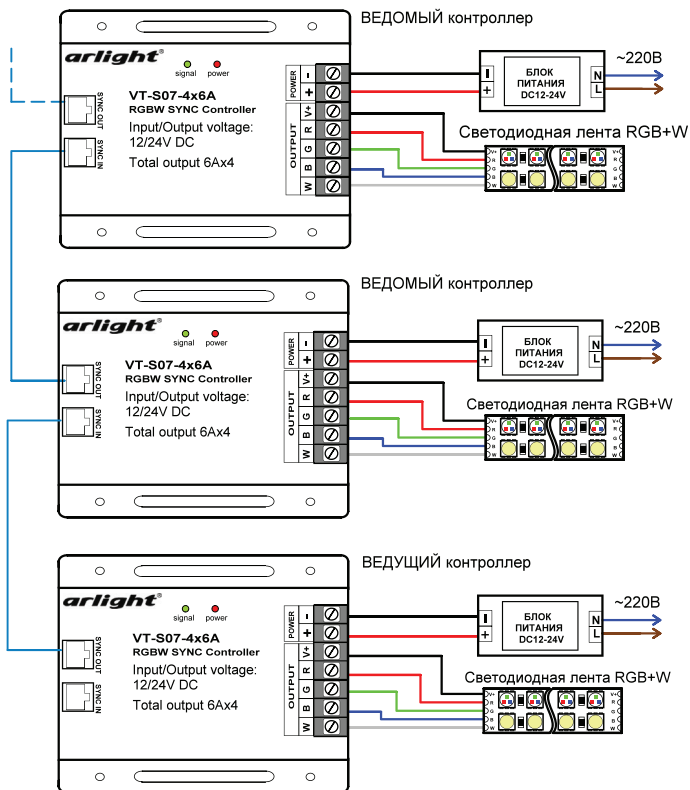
ВЕДОМЫЙ контроллер

arlight®
signal power
SYNC OUT
SYNC IN
VT-S07-4x6A
RGBW SYNC Controller
Input/Output voltage: 12/24V DC
Total output 6Ax4
POWER
-
+
OUTPUT
V+
R
G
B
W

БЛОК ПИТАНИЯ DC12-24V
N
L
~220В
Светодиодная лента RGB+W

ВЕДОМЫЙ контроллер

arlight
signal power
SYNC OUT
SYNC IN
VT-S07-4x6A
RGBW SYNC Controller
Input/Output voltage: 12/24V DC
Total output 6Ax4
POWER
-
+
OUTPUT
V+
R
G
B
W

БЛОК ПИТАНИЯ DC12-24V
N
L
~220В
Светодиодная лента RGB+W

ВЕДУЩИЙ контроллер

arlight
signal power
SYNC OUT
SYNC IN
VT-S07-4x6A
RGBW SYNC Controller
Input/Output voltage: 12/24V DC
Total output 6Ax4
POWER
-
+
OUTPUT
V+
R
G
B
W

БЛОК ПИТАНИЯ DC12-24V
N
L
~220В
Светодиодная лента RGB+W